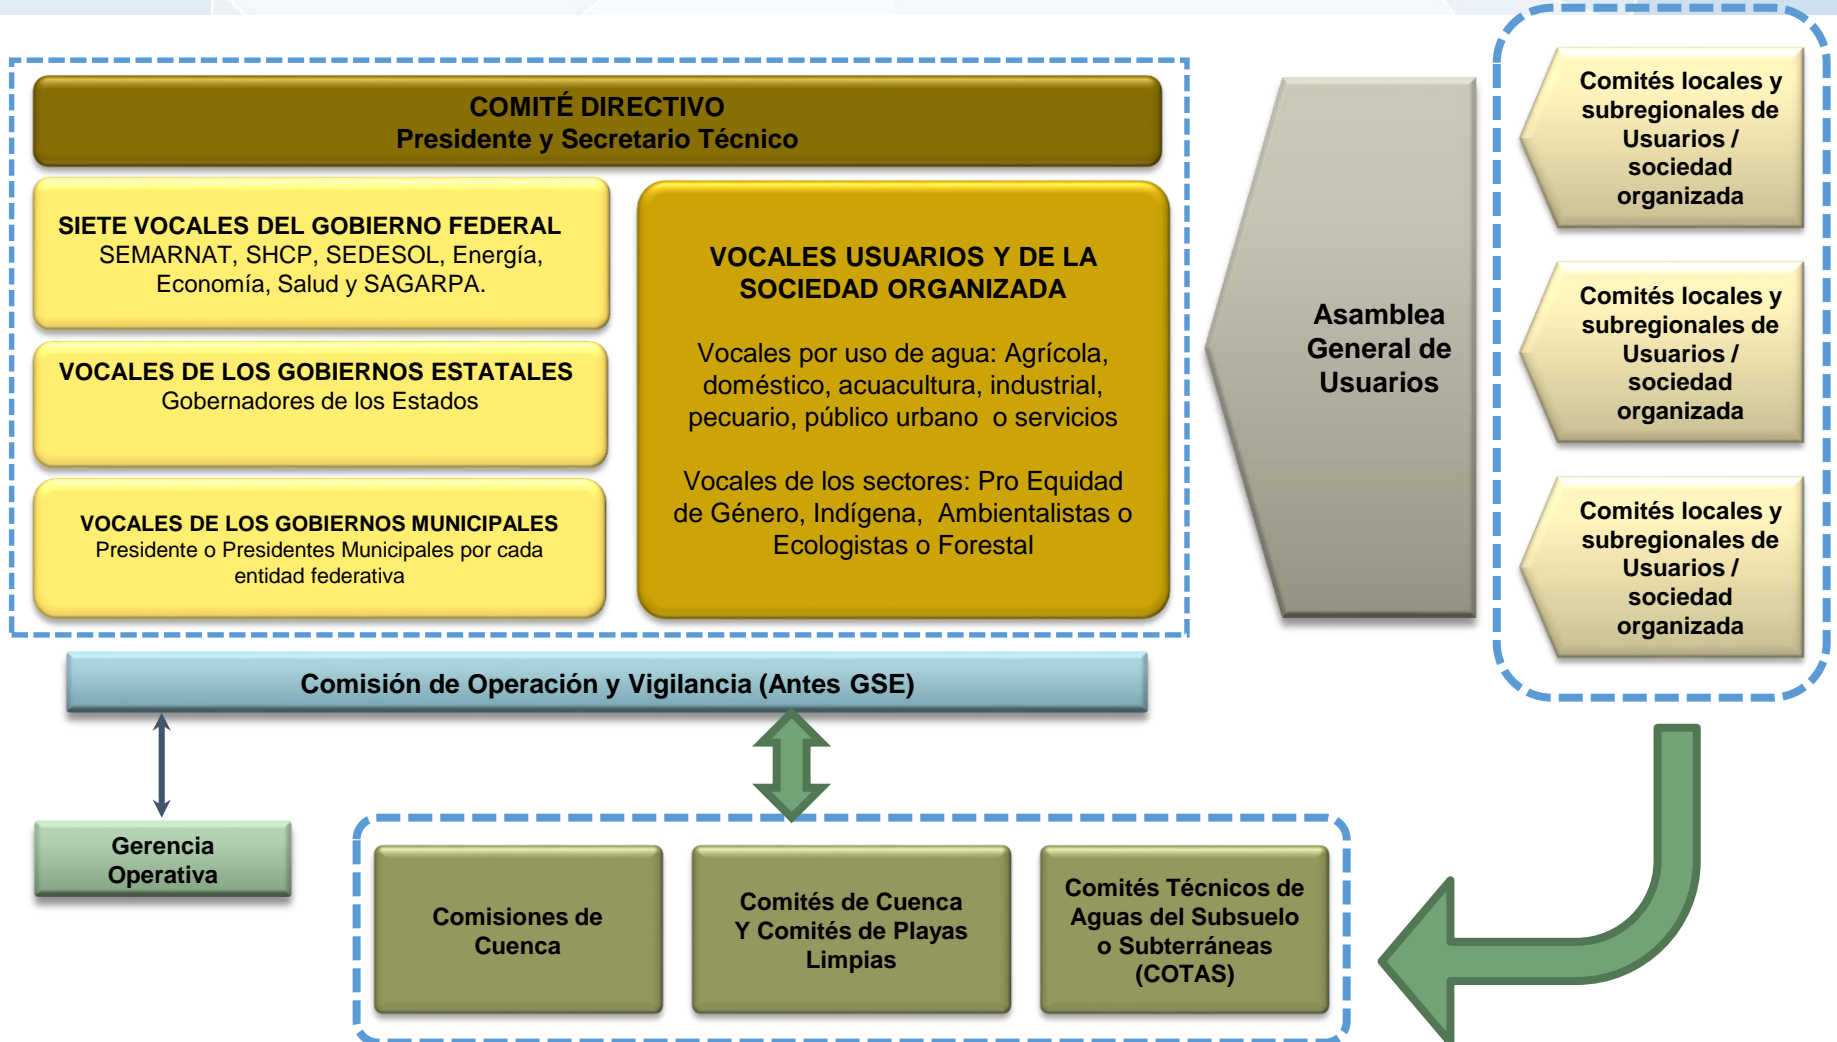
COMITÉ DIRECTIVO
Presidente y Secretario Técnico

SIETE VOCALES DEL GOBIERNO FEDERAL
SEMARNAT, SHCP, SEDESOL, Energía, Economía, Salud y SAGARPA.

VOCALES DE LOS GOBIERNOS ESTATALES
Gobernadores de los Estados

VOCALES DE LOS GOBIERNOS MUNICIPALES
Presidente o Presidentes Municipales por cada entidad federativa

VOCALES USUARIOS Y DE LA SOCIEDAD ORGANIZADA

Vocales por uso de agua: Agrícola, doméstico, acuacultura, industrial, pecuario, público urbano o servicios

Vocales de los sectores: Pro Equidad de Género, Indígena, Ambientalistas o Ecologistas o Forestal

Asamblea General de Usuarios

Comités locales y subregionales de Usuarios / sociedad organizada

Comités locales y subregionales de Usuarios / sociedad organizada

Comités locales y subregionales de Usuarios / sociedad organizada

Comisión de Operación y Vigilancia (Antes GSE)

Gerencia Operativa

Comisiones de Cuenca

Comités de Cuenca Y Comités de Playas Limpias

Comités Técnicos de Aguas del Subsuelo o Subterráneas (COTAS)